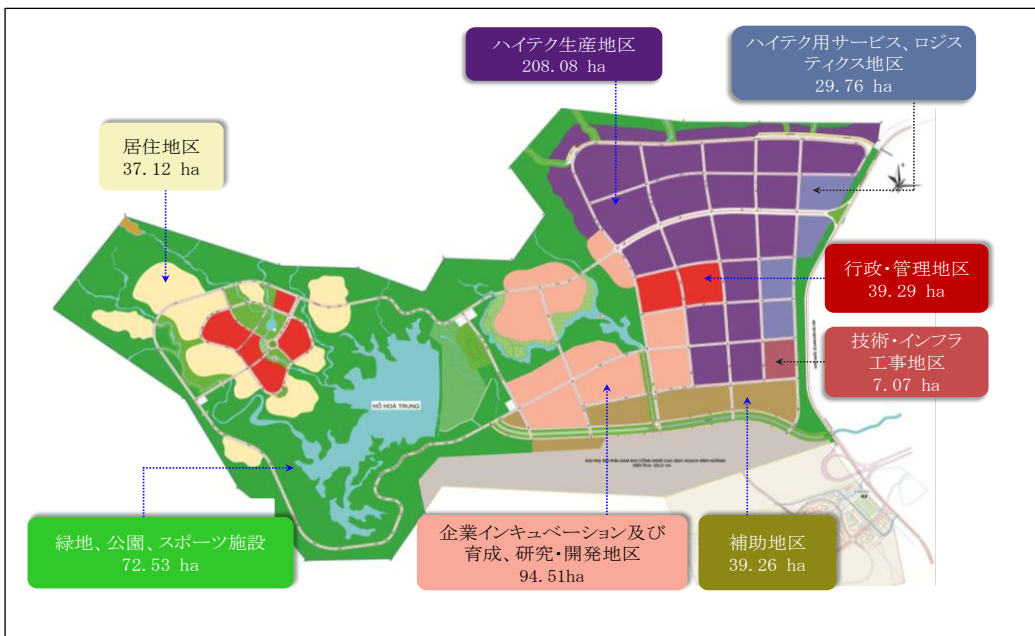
ハイテク生産地区
208.08 ha

ハイテク用サービス、ロジスティクス地区
29.76 ha

居住地区
37.12 ha

行政・管理地区
39.29 ha

技術・インフラ工事地区
7.07 ha

HỒ HOÀ TRUNG

緑地、公園、スポーツ施設
72.53 ha

企業インキュベーション及び育成、研究・開発地区
94.51ha

補助地区
39.26 ha